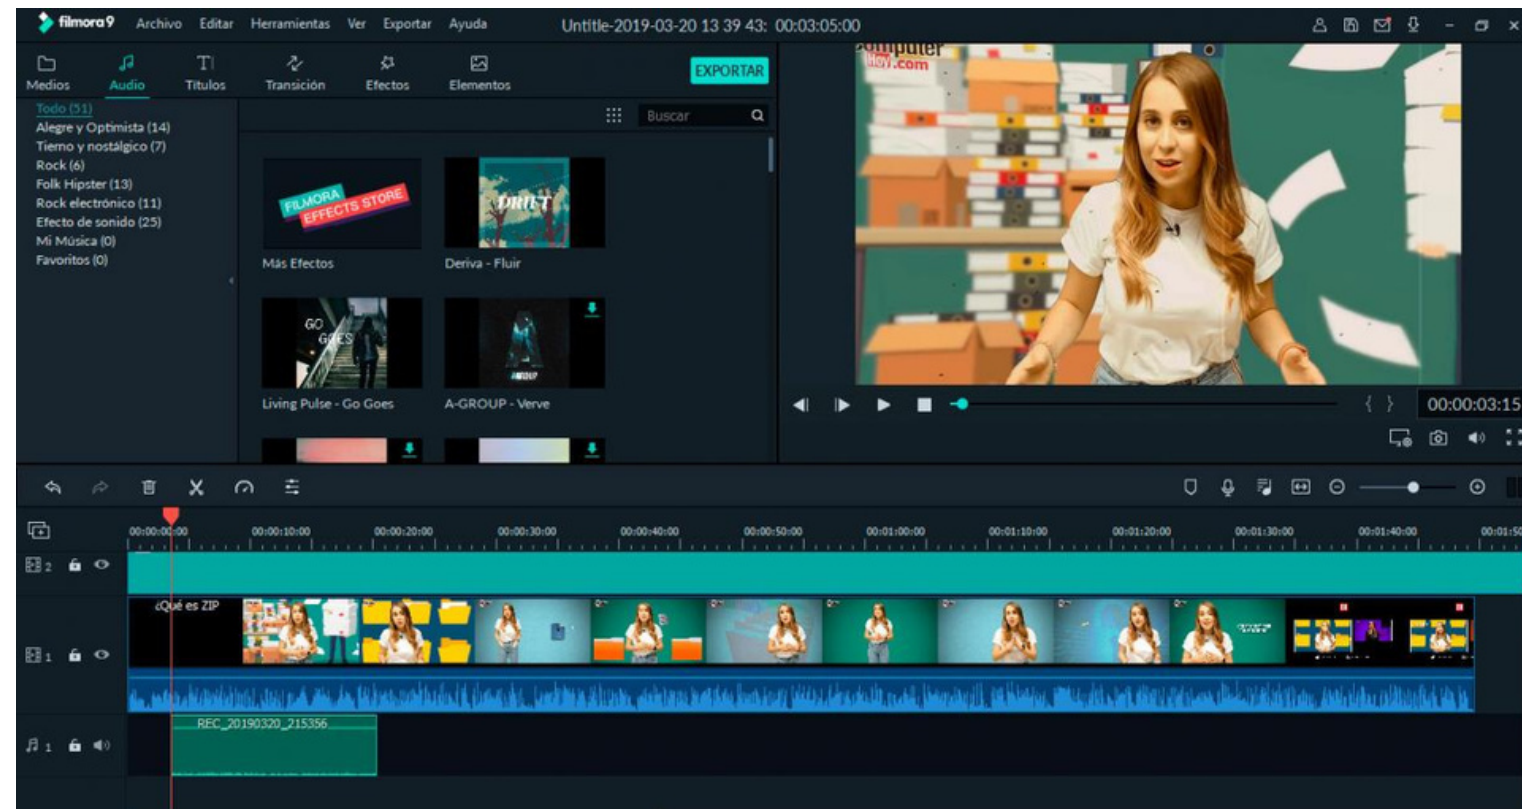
filmora9 Archivo Editar Herramientas Ver Exportar Ayuda Untitle-2019-03-20 13 39 43: 00:03:05:00

Medios Audio Títulos Transición Efectos Elementos EXPORTAR

Todo (51)
Alegre y Optimista (14)
Tierno y nostálgico (7)
Rock (6)
Folk Hipster (13)
Rock electrónico (11)
Efecto de sonido (25)
Mi Música (0)
Favoritos (0)

Buscar

FILMORA EFFECTS STORE
Más Efectos

DRIFT
Deriva - Fluir

GO GOES
Living Pulse - Go Goes

A-GROUP - Verve

computer hoy.com

00:00:03:15

00:00:00:00 00:00:10:00 00:00:20:00 00:00:30:00 00:00:40:00 00:00:50:00 00:01:00:00 00:01:10:00 00:01:20:00 00:01:30:00 00:01:40:00 00:01:50

2
¿Qué es ZIP
1
REC_20190320_215356
1